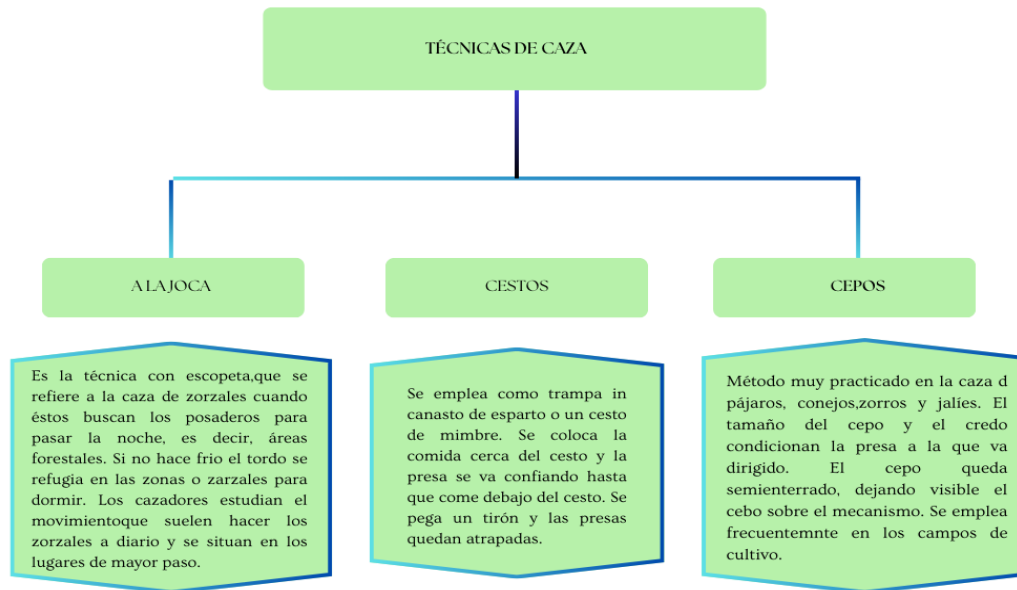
TÉCNICAS DE CAZA

A LA JOCA

CESTOS

CEPOS

Es la técnica con escopeta,que se refiere a la caza de zorzales cuando éstos buscan los posaderos para pasar la noche, es decir, áreas forestales. Si no hace frio el tordo se refugia en las zonas o zarzales para dormir. Los cazadores estudian el movimientoque suelen hacer los zorzales a diario y se situan en los lugares de mayor paso.

Se emplea como trampa in canasto de esparto o un cesto de mimbre. Se coloca la comida cerca del cesto y la presa se va confiando hasta que come debajo del cesto. Se pega un tirón y las presas quedan atrapadas.

Método muy practicado en la caza d pájaros, conejos,zorros y jalíes. El tamaño del cepo y el credo condicionan la presa a la que va dirigido. El cepo queda semienterrado, dejando visible el cebo sobre el mecanismo. Se emplea frecuentemnte en los campos de cultivo.